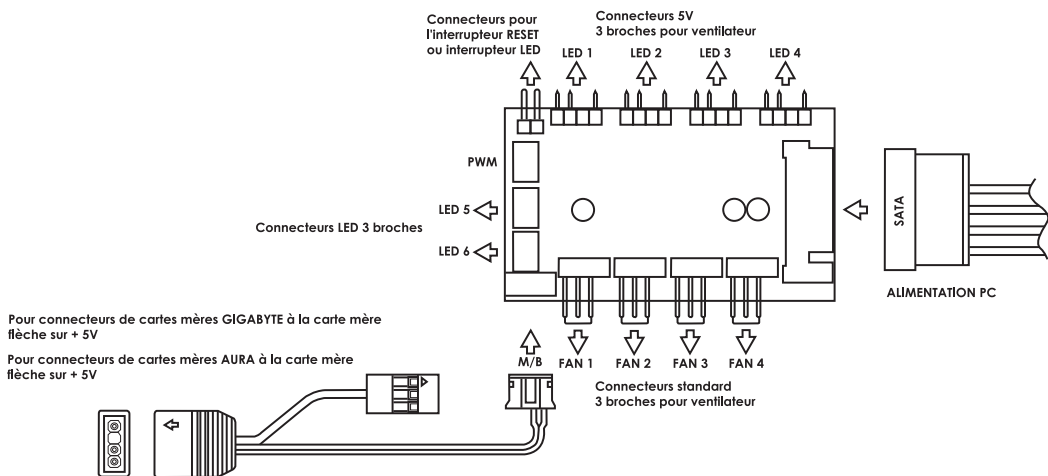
Connecteurs pour l'interrupteur RESET ou interrupteur LED

Connecteurs 5V
3 broches pour ventilateur

LED 1
LED 2
LED 3
LED 4

PWM

LED 5
LED 6

Connecteurs LED 3 broches

SATA

ALIMENTATION PC

Pour connecteurs de cartes mères GIGABYTE à la carte mère flèche sur + 5V

Pour connecteurs de cartes mères AURA à la carte mère flèche sur + 5V

M/B

FAN 1
FAN 2
FAN 3
FAN 4

Connecteurs standard
3 broches pour ventilateur